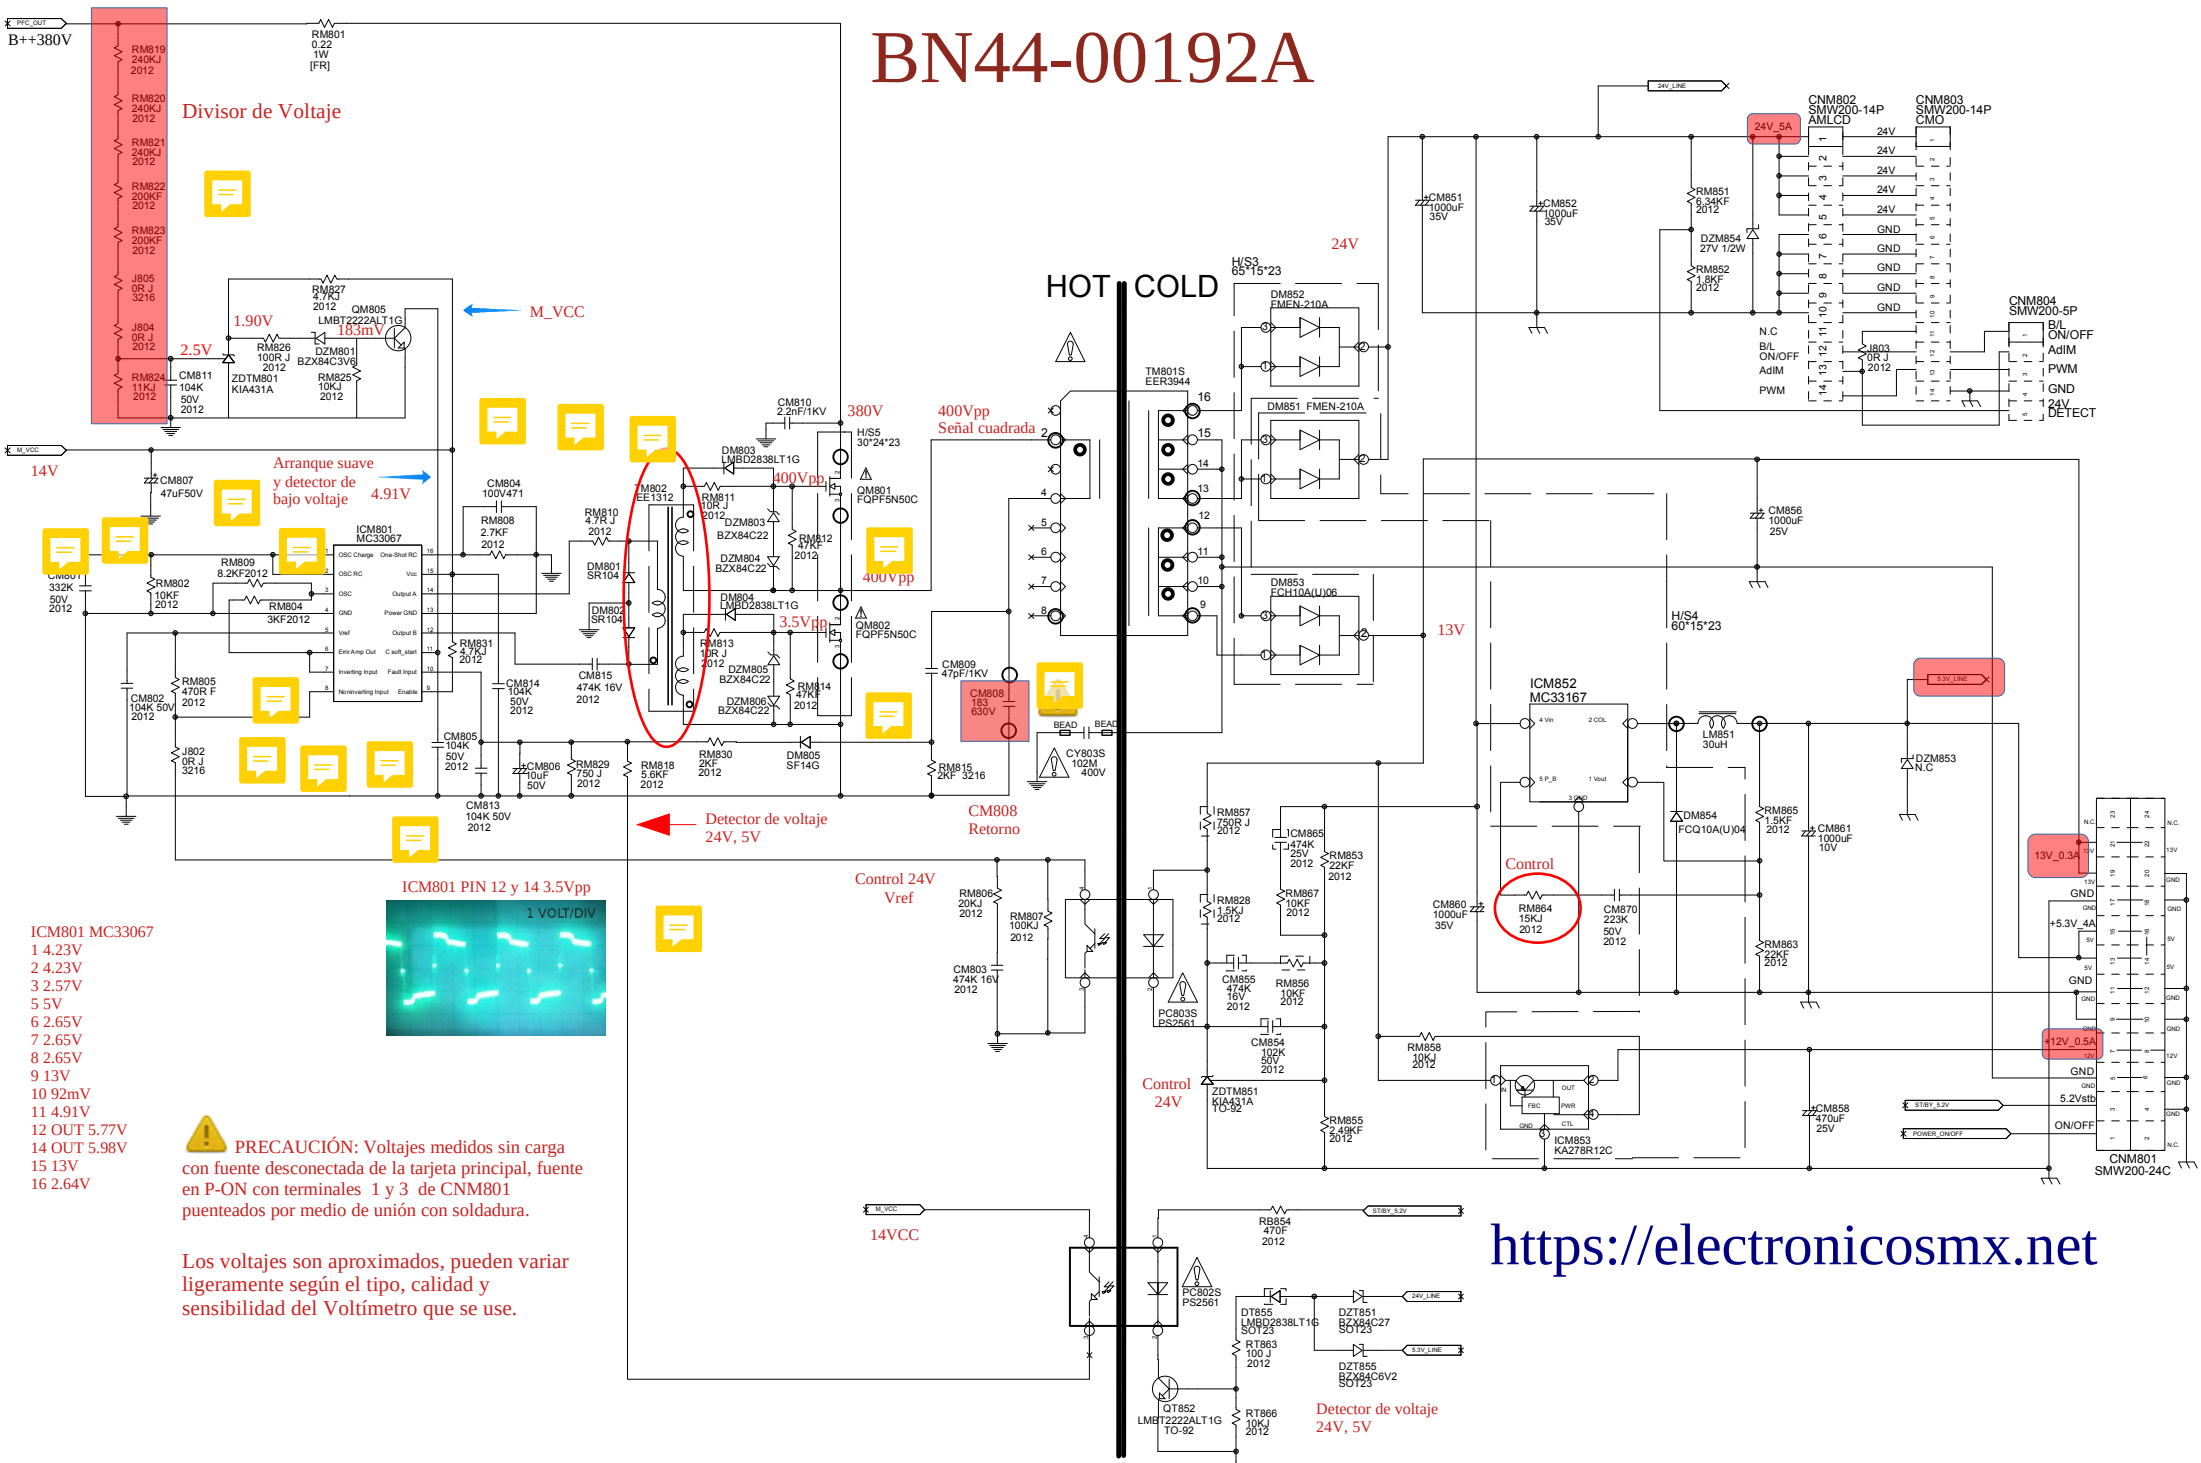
BN44-00192A

PFC_OUT
B++380V

RM819 240KJ 2012
RM820 240KJ 2012
RM821 240KJ 2012
RM822 200KF 2012
RM823 200KF 2012
J805 0R J 3216
J804 0R J 2012
RM824 11KJ 2012

Divisor de Voltaje

RM801 0.22 1W [FR]

RM827 4.7KJ 2012
QM805 LMBT2222ALT1G
1.90V
183mV
2.5V
RM826 100R J 2012
DZM801 BZX84C3V6
CM811 104K 50V 2012
ZDTM801 KIA431A
RM825 10KJ 2012

M_VCC

M_VCC
14V
CM807 47uF50V
Arranque suave y detector de bajo voltaje
4.91V

CM804 100V471
RM808 2.7KF 2012
ICM801 MC33067
RM809 8.2KF2012
RM804 3KF2012
CM801 332K 50V 2012
RM802 10KF 2012
CM802 104K 50V 2012
RM805 470R F 2012
J802 0R J 3216
RM831 4.7KJ 2012
OSC Charge
OSC RC
OSC
GND
Vref
Error Amp Out
Inverting Input
Noninverting Input
One-Shot RC
Vcc
Output A
Power GND
Output B
C soft_start
Fault Input
Enable

RM810 4.7R J 2012
DM801 SR104
DM802 SR104
TM802 EE1312
CM815 474K 16V 2012
CM814 104K 50V 2012
CM805 104K 50V 2012
CM806 10uF 50V
RM829 750 J 2012
RM818 5.6KF 2012
CM813 104K 50V 2012
RM830 2KF 2012
DM805 SF14G

CM810 2.2nF/1KV
380V
H/S5 30*24*23
DM803 LMBD2838LT1G
400Vpp
RM811 10R J 2012
DZM803 BZX84C22
DZM804 BZX84C22
RM812 47KF 2012
QM801 FQPF5N50C
400Vpp
DM804 LMBD2838LT1G
3.5Vpp
RM813 10R J 2012
DZM805 BZX84C22
DZM806 BZX84C22
RM814 47KF 2012
QM802 FQPF5N50C

400Vpp
Señal cuadrada
CM809 47pF/1KV
CM808 183 630V
BEAD
BEAD
CY803S 102M 400V
RM815 2KF 3216

Detector de voltaje 24V, 5V
CM808 Retorno

HOT
COLD

TM801S EER3944
16 15 14 13 12 11 10 9
2 4 5 6 7 8

H/S3 65*15*23
DM852 FMEN-210A
DM851 FMEN-210A
DM853 FCH10A(U)06
24V
13V
H/S4 60*15*23

24V_LINE
CM851 1000uF 35V
CM852 1000uF 35V
24V_5A
RM851 6.34KF 2012
DZM854 27V 1/2W
RM852 1.8KF 2012
CNM802 SMW200-14P AMLCD
CNM803 SMW200-14P CMO
24V
24V
24V
24V
24V
GND
GND
GND
GND
GND
N.C
B/L ON/OFF
AdIM
PWM
J803 0R J 2012
CNM804 SMW200-5P
B/L ON/OFF
AdIM
PWM
GND
24V DETECT

CM856 1000uF 25V

ICM852 MC33167
4 Vin
2 COL
5 P_B
1 Vout
3 GND
LM851 30uH
5.3V_LINE
DZM853 N.C
DM854 FCQ10A(U)04
RM865 1.5KF 2012
CM861 1000uF 10V
CM860 1000uF 35V
Control
RM864 15KJ 2012
CM870 223K 50V 2012
RM863 22KF 2012

ICM801 PIN 12 y 14 3.5Vpp
1 VOLT/DIV

Control 24V Vref
RM806 20KJ 2012
RM807 100KJ 2012
CM803 474K 16V 2012
PC803S PS2561
RM857 750R J 2012
CM865 474K 25V 2012
RM853 22KF 2012
RM828 1.5KJ 2012
RM867 10KF 2012
CM855 474K 16V 2012
RM856 10KF 2012
CM854 102K 50V 2012
Control 24V
ZDTM851 KIA431A TO-92
RM855 2.49KF 2012
RM858 10KJ 2012
ICM853 KA278R12C
OUT
FBC
PWR
CTL
GND
CM858 470uF 25V
ST/BY_5.2V
POWER_ON/OFF

13V_0.3A
GND
+5.3V_4A
GND
+12V_0.5A
GND
5.2Vstb
ON/OFF
CNM801 SMW200-24C
N.C. 13V GND 5V 5V GND GND 12V GND GND N.C.

ICM801 MC33067
1 4.23V
2 4.23V
3 2.57V
5 5V
6 2.65V
7 2.65V
8 2.65V
9 13V
10 92mV
11 4.91V
12 OUT 5.77V
14 OUT 5.98V
15 13V
16 2.64V

PRECAUCIÓN: Voltajes medidos sin carga con fuente desconectada de la tarjeta principal, fuente en P-ON con terminales 1 y 3 de CNM801 puenteados por medio de unión con soldadura.

Los voltajes son aproximados, pueden variar ligeramente según el tipo, calidad y sensibilidad del Voltímetro que se use.

M_VCC
14VCC
RB854 470F 2012
ST/BY_5.2V
PC802S PS2561
DT855 LMBD2838LT1G SOT23
DZT851 BZX84C27 SOT23
24V_LINE
RT863 100 J 2012
5.3V_LINE
DZT855 BZX84C6V2 SOT23
QT852 LMBT2222ALT1G TO-92
RT866 10KJ 2012
Detector de voltaje 24V, 5V

https://electronicosmx.net